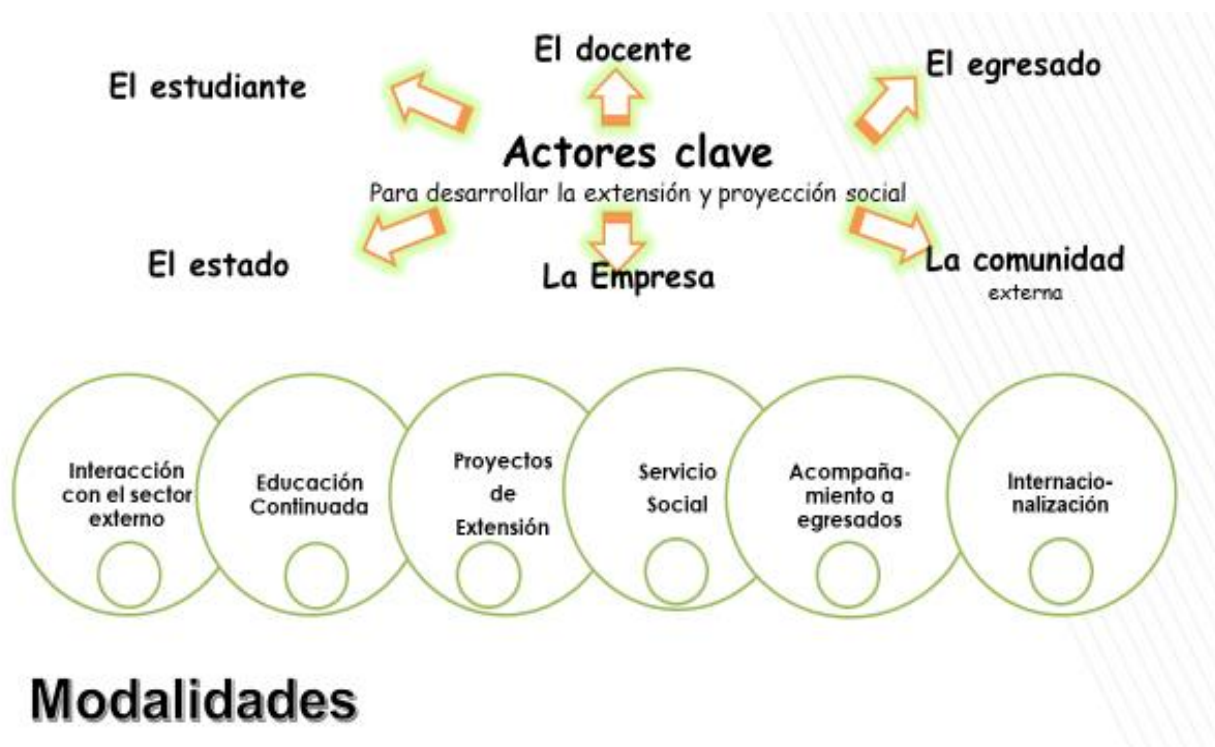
El docente

El estudiante

El egresado

Actores clave

Para desarrollar la extensión y proyección social

El estado

La Empresa

La comunidad externa

Interacción con el sector externo

Educación Continuada

Proyectos de Extensión

Servicio Social

Acompaña-miento a egresados

Internacio-nalización

Modalidades